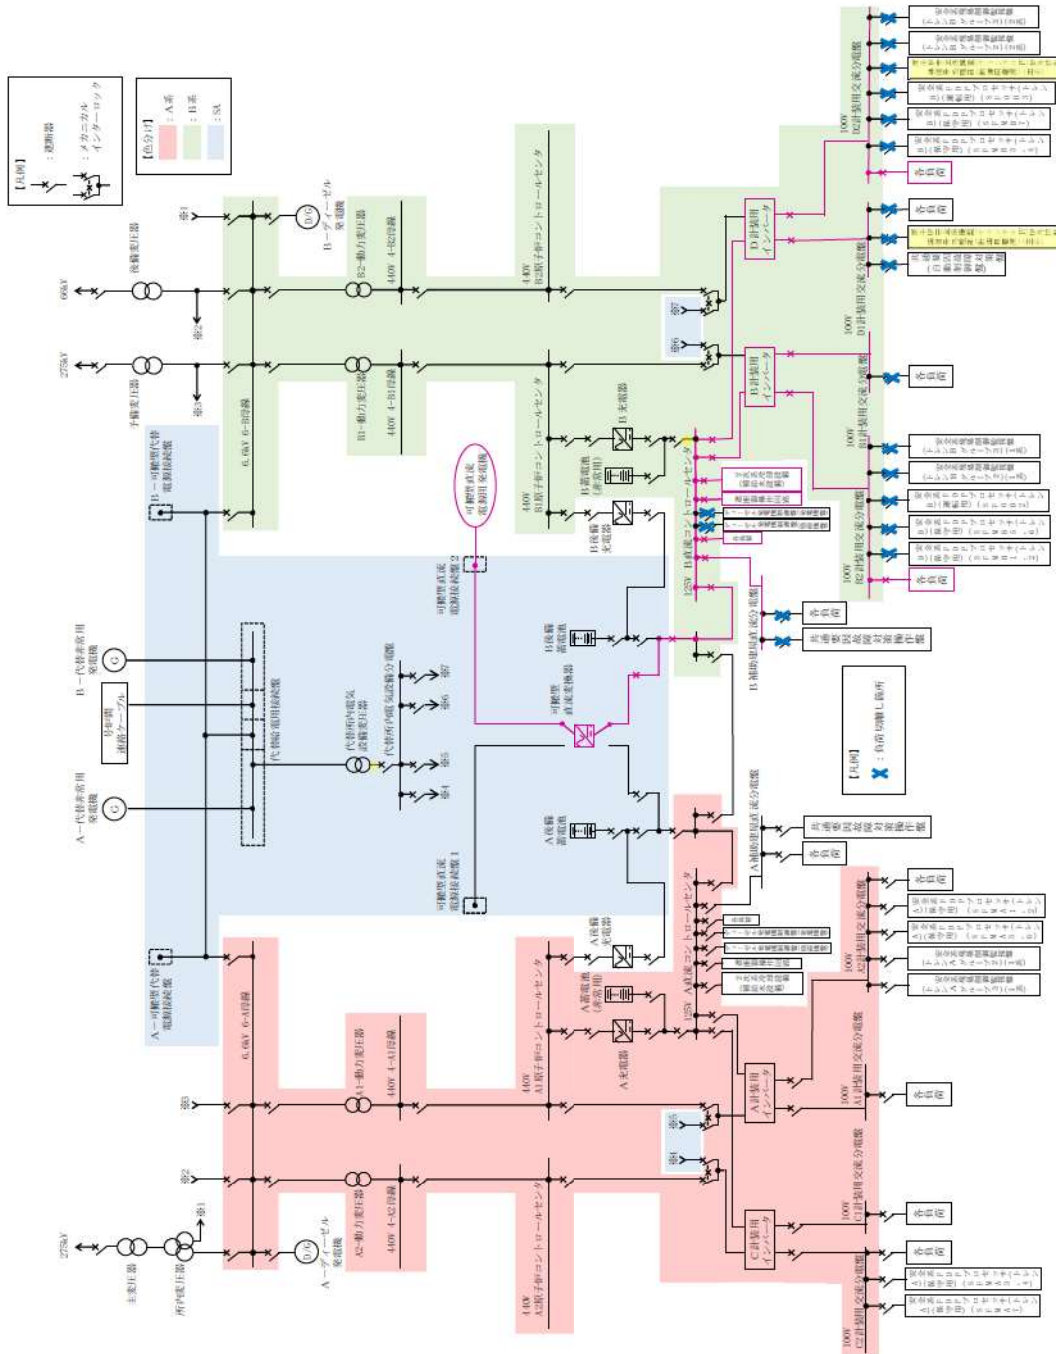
【凡例】
：遮断器
：メカニカルインターロック

【色分け】
：A系
：B系
：SA

66kV
275kV
予備変圧器
後備変圧器
B－ディーゼル発電機
6.6kV 6-B母線
B2－動力変圧器
440V 4-B2母線
B1－動力変圧器
440V 4-B1母線
440V B2原子炉コントロールセンタ
440V B1原子炉コントロールセンタ
B－可搬型代替電源用接続盤
B－代替非常用発電機
可搬型直流電源用発電機
可搬型直流電源用接続盤2
B充電器
B蓄電池(非常用)
B後備充電器
125V B直流コントロールセンタ
B後備蓄電池
B補助建屋直流分電盤
D計装用インバータ
B計装用インバータ
100V B2計装用交流分電盤
100V D1計装用交流分電盤
100V B1計装用交流分電盤
100V B2計装用交流分電盤
各負荷
共通要因故障対策盤
移動型直流ケーブル
代替所内電気設備変圧器
代替所内電気設備分電盤
代替給電用接続盤
可搬型直流変換器
A後備蓄電池
A補助建屋直流分電盤
A－代替非常用発電機
A－可搬型代替電源用接続盤
可搬型直流電源用接続盤1
【凡例】
：負荷切離し箇所
A後備充電器
A蓄電池(非常用)
A充電器
125V A直流コントロールセンタ
6.6kV 6-A母線
A1－動力変圧器
440V 4-A1母線
A2－動力変圧器
440V 4-A2母線
440V A1原子炉コントロールセンタ
440V A2原子炉コントロールセンタ
A計装用インバータ
C計装用インバータ
100V A2計装用交流分電盤
100V A1計装用交流分電盤
100V C1計装用交流分電盤
100V C2計装用交流分電盤
A－ディーゼル発電機
主変圧器
所内変圧器
275kV
※1
※2
※3
※4
※5
※6
※7